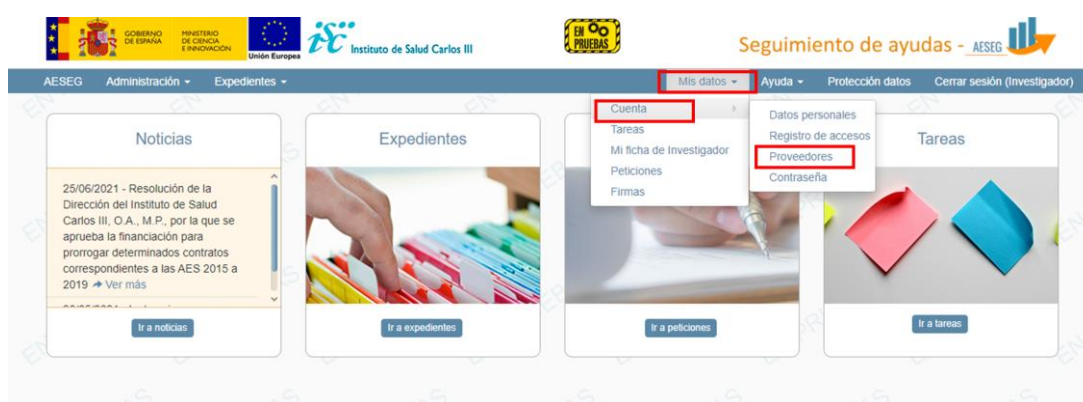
GOBIERNO DE ESPAÑA MINISTERIO DE CIENCIA E INNOVACIÓN Unión Europea Instituto de Salud Carlos III

EN PRUEBAS

Seguimiento de ayudas - AESEG

AESEG Administración ▾ Expedientes ▾ Mis datos ▾ Ayuda ▾ Protección datos Cerrar sesión (Investigador)

Cuenta
Tareas
Mi ficha de Investigador
Peticiones
Firmas

Datos personales
Registro de accesos
Proveedores
Contraseña

Noticias

25/06/2021 - Resolución de la Dirección del Instituto de Salud Carlos III, O.A., M.P., por la que se aprueba la financiación para prorrogar determinados contratos correspondientes a las AES 2015 a 2019 ➔ Ver más

Ir a noticias

Expedientes

Ir a expedientes

Ir a peticiones

Tareas

Ir a tareas